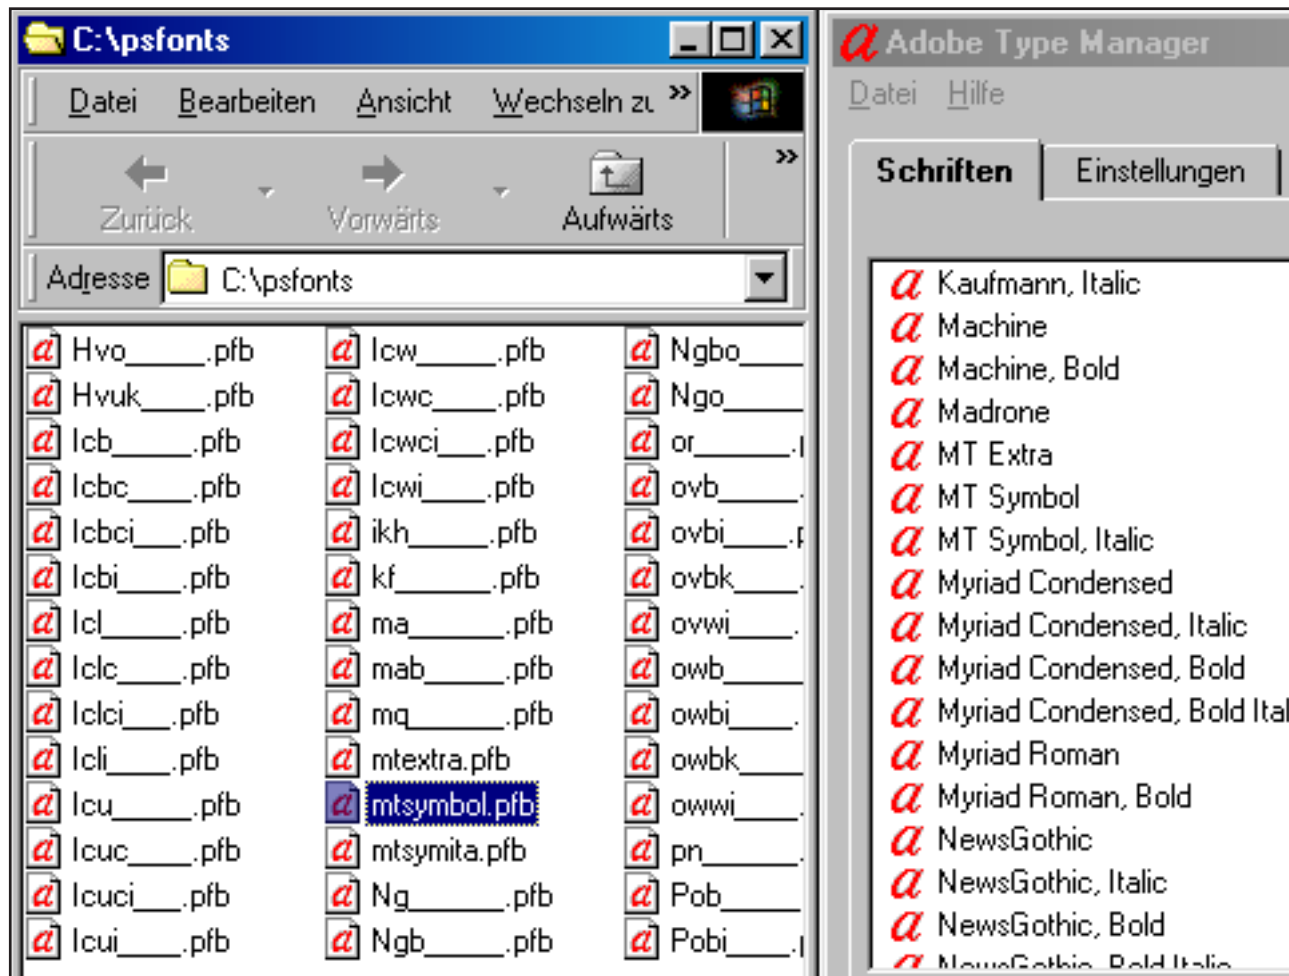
C:\psfonts

Datei Bearbeiten Ansicht Wechseln zu »

Zurück Vorwärts Aufwärts »

Adresse C:\psfonts

Hvo_____.pfb
Hvuk____.pfb
lcb_____.pfb
lcbc____.pfb
lcbci___.pfb
lcbi____.pfb
lcl_____.pfb
lclc____.pfb
lclci___.pfb
lcli____.pfb
lcu_____.pfb
lcuc____.pfb
lcuci___.pfb
lcui____.pfb

lcw_____.pfb
lcwc____.pfb
lcwci___.pfb
lcwi____.pfb
ikh_____.pfb
kf______.pfb
ma______.pfb
mab_____.pfb
mq______.pfb
mtextra.pfb
mtsymbol.pfb
mtsymita.pfb
Ng______.pfb
Ngb_____.pfb

Ngbo____
Ngo_____
or______.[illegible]
ovb_____.
ovbi____.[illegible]
ovbk____.
ovwi____.
owb_____
owbi____.
owbk____
owwi____.
pn______.
Pob_____
Pobi____.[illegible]

Adobe Type Manager

Datei Hilfe

Schriften Einstellungen

Kaufmann, Italic
Machine
Machine, Bold
Madrone
MT Extra
MT Symbol
MT Symbol, Italic
Myriad Condensed
Myriad Condensed, Italic
Myriad Condensed, Bold
Myriad Condensed, Bold Ital
Myriad Roman
Myriad Roman, Bold
NewsGothic
NewsGothic, Italic
NewsGothic, Bold
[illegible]